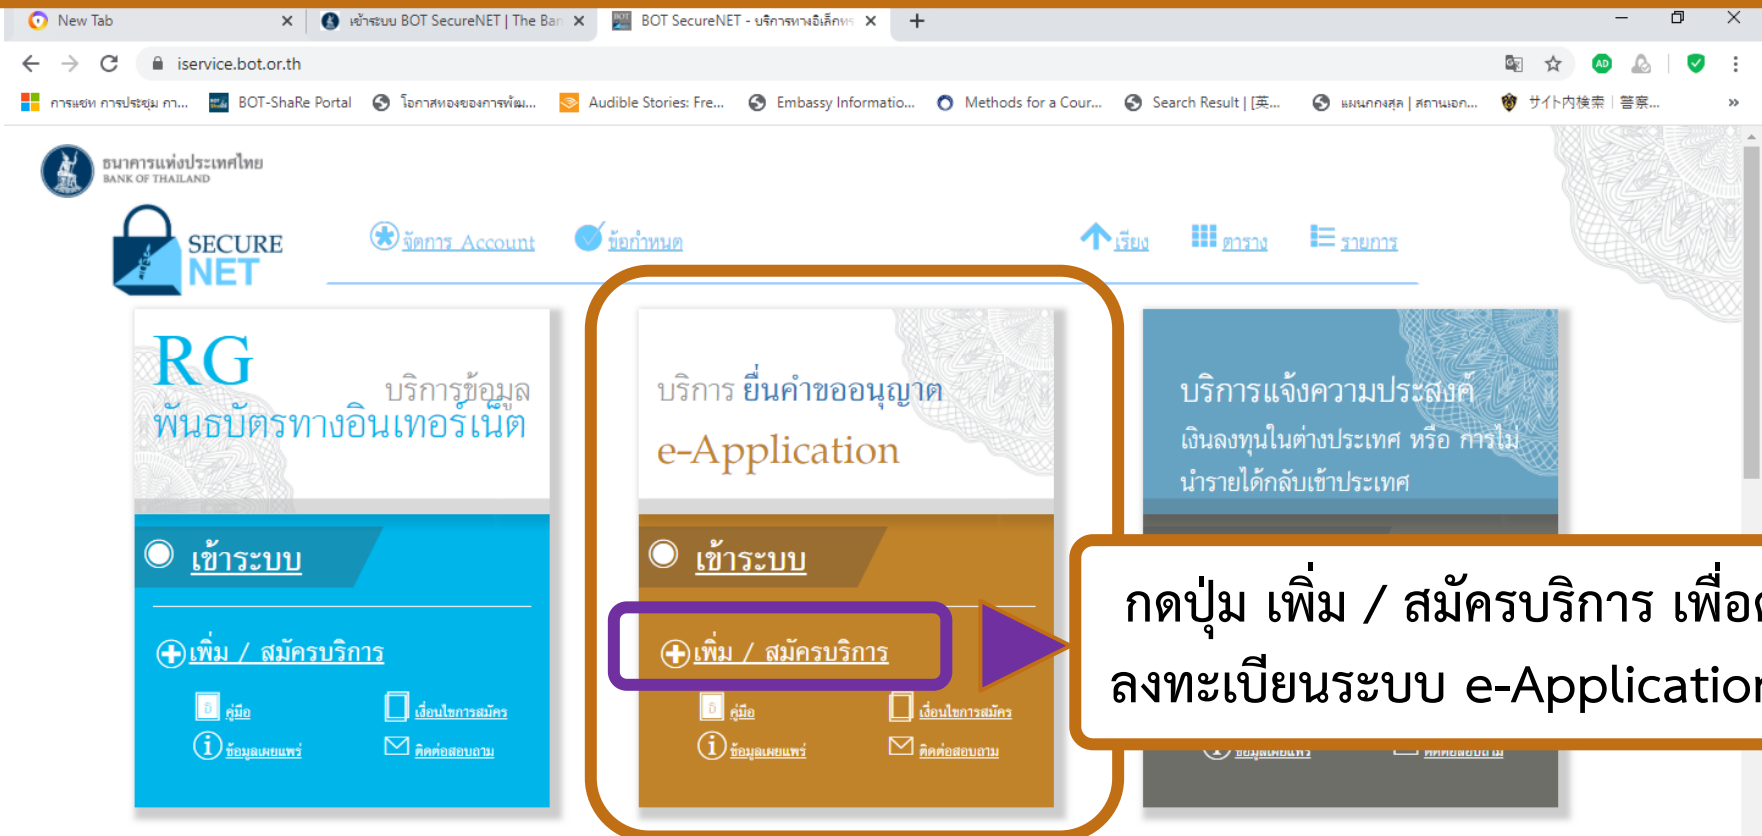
New Tab
เข้าระบบ BOT SecureNET | The Ban
BOT SecureNET - บริการทางอิเล็กท
iservice.bot.or.th
การแชท การประชุม ก... BOT-ShaRe Portal โอกาสทองของการพัฒ... Audible Stories: Fre... Embassy Informatio... Methods for a Cour... Search Result | [英... แผนกกงสุล | สถานเอก... サイト内検索 | 警察...

ธนาคารแห่งประเทศไทย
BANK OF THAILAND

SECURE NET

จัดการ Account
ข้อกำหนด
เรียง
ตาราง
รายการ

RG
บริการข้อมูล
พันธบัตรทางอินเทอร์เน็ต

เข้าระบบ

เพิ่ม / สมัครบริการ

คู่มือ
เงื่อนไขการสมัคร
ข้อมูลเผยแพร่
ติดต่อสอบถาม

บริการ ยื่นคำขออนุญาต
e-Application

เข้าระบบ

เพิ่ม / สมัครบริการ

คู่มือ
เงื่อนไขการสมัคร
ข้อมูลเผยแพร่
ติดต่อสอบถาม

บริการแจ้งความประสงค์
เงินลงทุนในต่างประเทศ หรือ การไม่
นำรายได้กลับเข้าประเทศ

ข้อมูลเผยแพร่
ติดต่อสอบถาม

กดปุ่ม เพิ่ม / สมัครบริการ เพื่อ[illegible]
ลงทะเบียนระบบ e-Applicatio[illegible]